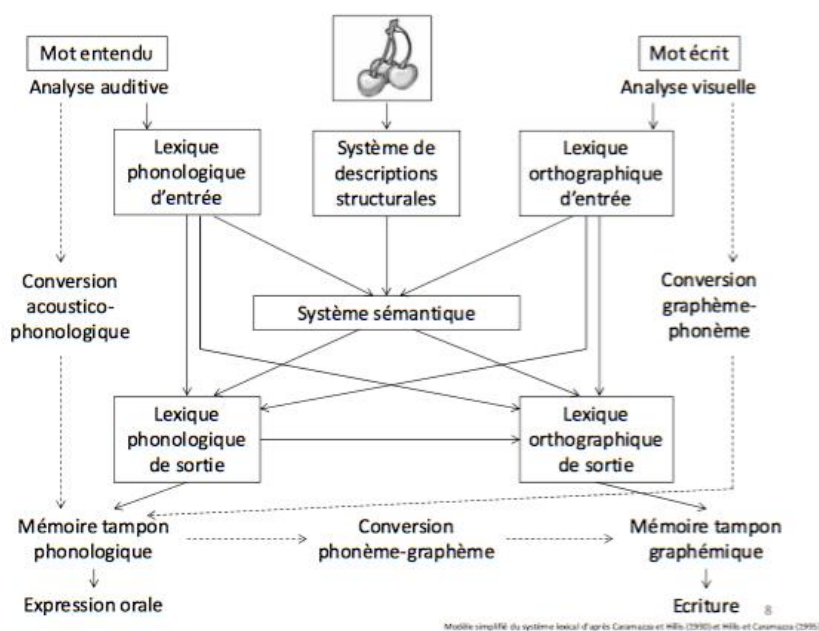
Mot entendu

Analyse auditive

Mot écrit

Analyse visuelle

Lexique phonologique d'entrée

Système de descriptions structurales

Lexique orthographique d'entrée

Conversion acoustico-phonologique

Système sémantique

Conversion graphème-phonème

Lexique phonologique de sortie

Lexique orthographique de sortie

Mémoire tampon phonologique

Conversion phonème-graphème

Mémoire tampon graphémique

Expression orale

Ecriture

8

Modèle simplifié du système lexical d'après Caramazza et Hillis (1990) et Hillis et Caramazza (1995)